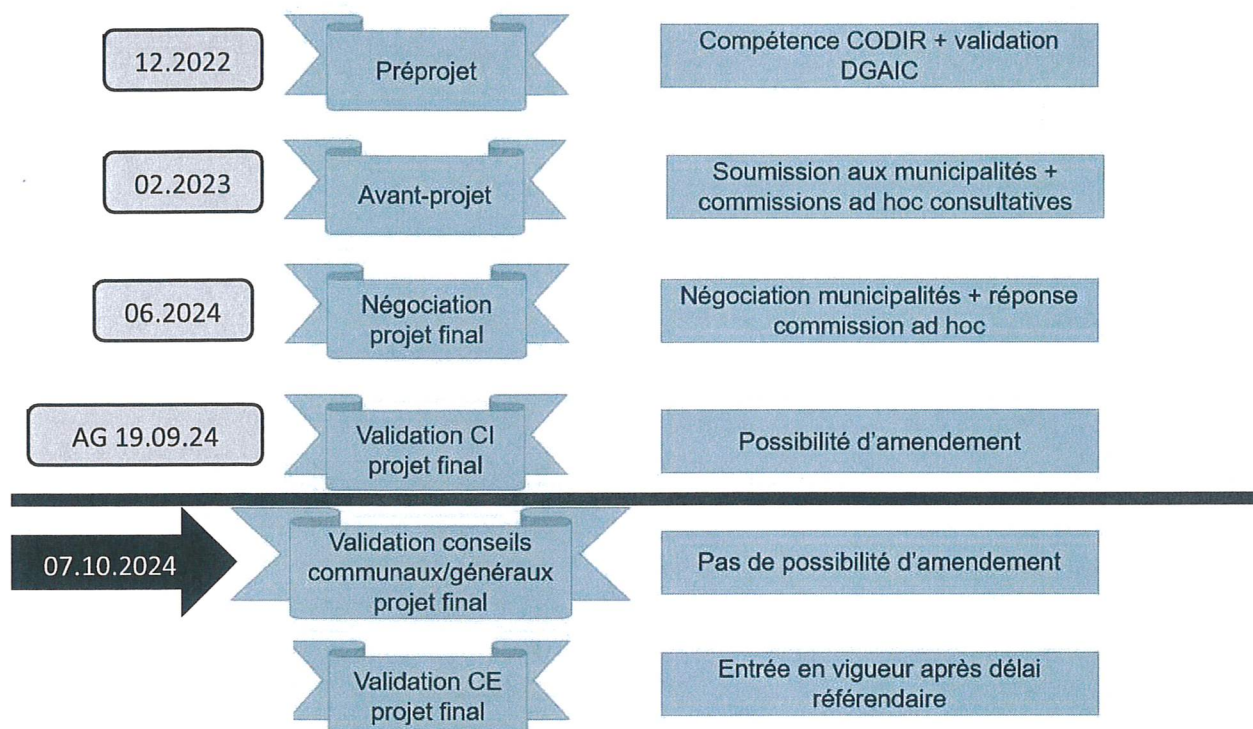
12.2022

Préprojet

Compétence CODIR + validation DGAIC

02.2023

Avant-projet

Soumission aux municipalités + commissions ad hoc consultatives

06.2024

Négociation projet final

Négociation municipalités + réponse commission ad hoc

AG 19.09.24

Validation CI projet final

Possibilité d'amendement

07.10.2024

Validation conseils communaux/généraux projet final

Pas de possibilité d'amendement

Validation CE projet final

Entrée en vigueur après délai référendaire